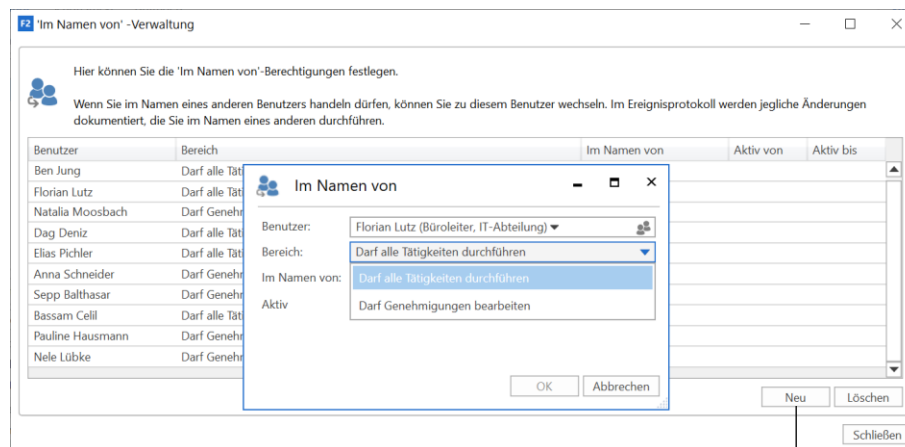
F2 'Im Namen von' -Verwaltung

Hier können Sie die 'Im Namen von'-Berechtigungen festlegen.

Wenn Sie im Namen eines anderen Benutzers handeln dürfen, können Sie zu diesem Benutzer wechseln. Im Ereignisprotokoll werden jegliche Änderungen dokumentiert, die Sie im Namen eines anderen durchführen.

| Benutzer | Bereich | Im Namen von | Aktiv von | Aktiv bis |
|---|---|---|---|---|
| Ben Jung | Darf alle Tätig | | | |
| Florian Lutz | Darf alle Tätig | | | |
| Natalia Moosbach | Darf Genehm | | | |
| Dag Deniz | Darf alle Tätig | | | |
| Elias Pichler | Darf alle Tätig | | | |
| Anna Schneider | Darf Genehm | | | |
| Sepp Balthasar | Darf Genehm | | | |
| Bassam Celil | Darf alle Tätig | | | |
| Pauline Hausmann | Darf Genehm | | | |
| Nele Lübke | Darf Genehm | | | |

Im Namen von

Benutzer: Florian Lutz (Büroleiter, IT-Abteilung)
Bereich: Darf alle Tätigkeiten durchführen
Im Namen von: Darf alle Tätigkeiten durchführen
Aktiv Darf Genehmigungen bearbeiten

OK Abbrechen

Neu Löschen

Schließen